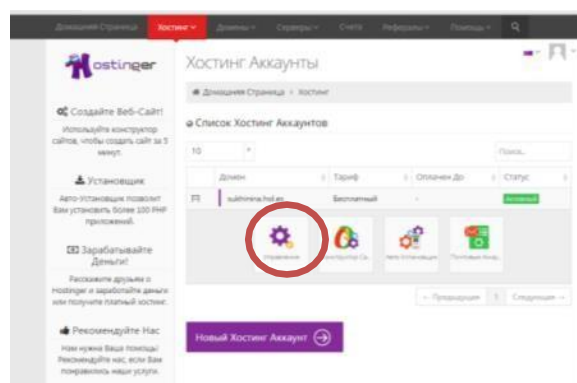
Домашняя Страница Хостинг Домены Серверы Счета Рефералы Помощь

Hostinger

Хостинг Аккаунты

Домашняя Страница > Хостинг

Создайте Веб-Сайт!
Используйте конструктор сайтов, чтобы создать сайт за 5 минут.

Установщик
Авто-Установщик позволит Вам установить более 100 PHP приложений.

Зарабатывайте Деньги!
Расскажите друзьям о Hostinger и зарабатайте деньги или получите платный хостинг.

Рекомендуйте Нас
Нам нужна Ваша помощь! Рекомендуйте нас, если Вам понравились наши услуги.

Список Хостинг Аккаунтов

10

Поиск...

| | Домен | Тариф | Оплачен До | Статус |
|---|---|---|---|---|
| | sukhinina.hol.es | Бесплатный | - | Активный |

Управление
Конструктор Са...
Авто Установщик
Почтовые Акка...

← Предыдущая 1 Следующая →

Новый Хостинг Аккаунт